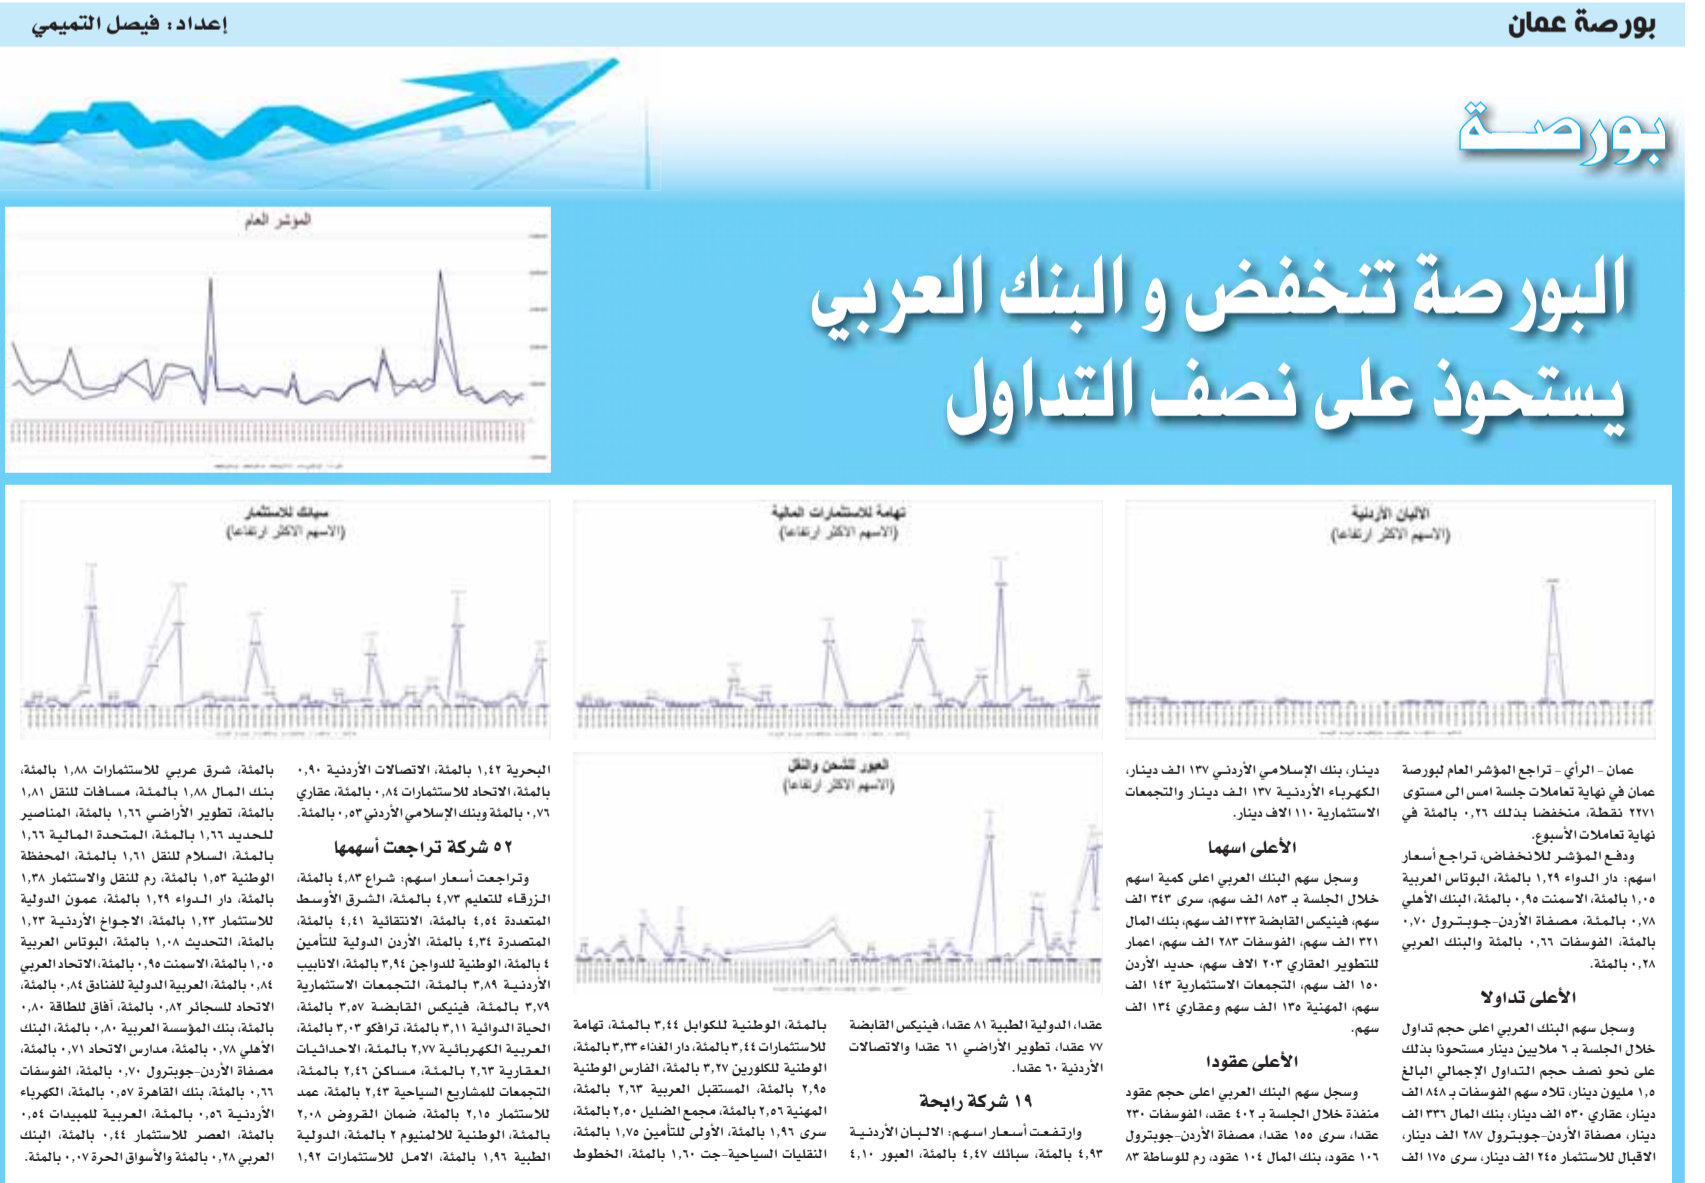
بورصة عمان

إعداد : فيصل التميمي

بورصة

البورصة تنخفض و البنك العربي يستحوذ على نصف التداول

المؤشر العام

الألبان الأردنية
(الأسهم الأكثر ارتفاعا)

تهامة للاستثمارات المالية
(الأسهم الأكثر ارتفاعا)

سبائك للاستثمار
(الأسهم الأكثر ارتفاعا)

العبور للشحن والنقل
(الأسهم الأكثر ارتفاعا)

عمان - الرأي - تراجع المؤشر العام لبورصة عمان في نهاية تعاملات جلسة امس الى مستوى ٢٢٧١ نقطة، منخفضا بذلك ٠,٢٦ بالمئة في نهاية تعاملات الأسبوع.

ودفع المؤشر للانخفاض، تراجع أسعار اسهم: دار الدواء ١,٢٩ بالمئة، البوتاس العربية ١,٠٥ بالمئة، الاسمنت ٠,٩٥ بالمئة، البنك الأهلي ٠,٧٨ بالمئة، مصفاة الأردن-جوبترول ٠,٧٠ بالمئة، الفوسفات ٠,٦٦ بالمئة والبنك العربي ٠,٢٨ بالمئة.

الأعلى تداولا

وسجل سهم البنك العربي اعلى حجم تداول خلال الجلسة بـ ٦ ملايين دينار مستحوذا بذلك على نحو نصف حجم التداول الإجمالي البالغ ١,٥ مليون دينار، تلاه سهم الفوسفات بـ ٨٤٨ الف دينار، عقاري ٥٣٠ الف دينار، بنك المال ٣٣٦ الف دينار، مصفاة الأردن-جوبترول ٢٨٧ الف دينار، الاقبال للاستثمار ٢٤٥ الف دينار، سرى ١٧٥ الف دينار، بنك الإسلامي الأردني ١٣٧ الف دينار، الكهرباء الأردنية ١٣٧ الف دينار والتجمعات الاستثمارية ١١٠ الاف دينار.

الأعلى اسهما

وسجل سهم البنك العربي اعلى كمية اسهم خلال الجلسة بـ ٨٥٣ الف سهم، سرى ٣٤٣ الف سهم، فينيكس القابضة ٣٢٣ الف سهم، بنك المال ٣٢١ الف سهم، الفوسفات ٢٨٣ الف سهم، اعمار للتطوير العقاري ٢٠٣ الاف سهم، حديد الأردن ١٥٠ الف سهم، التجمعات الاستثمارية ١٤٣ الف سهم، المهنية ١٣٥ الف سهم وعقاري ١٣٤ الف سهم.

الأعلى عقودا

وسجل سهم البنك العربي اعلى حجم عقود منفذة خلال الجلسة بـ ٤٠٢ عقد، الفوسفات ٢٣٠ عقدا، سرى ١٥٥ عقدا، مصفاة الأردن-جوبترول ١٠٦ عقود، بنك المال ١٠٤ عقود، رم للوساطة ٨٣ عقدا، الدولية الطبية ٨١ عقدا، فينيكس القابضة ٧٧ عقدا، تطوير الأراضي ٦١ عقدا والاتصالات الأردنية ٦٠ عقدا.

١٩ شركة رابحة

وارتفعت أسعار اسهم: الالبان الأردنية ٤,٩٣ بالمئة، سبائك ٤,٤٧ بالمئة، العبور ٤,١٠ بالمئة، الوطنية للكوابل ٣,٤٤ بالمئة، تهامة للاستثمارات ٣,٤٤ بالمئة، دار الغذاء ٣,٣٣ بالمئة، الوطنية للكلورين ٣,٢٧ بالمئة، الفارس الوطنية ٢,٩٥ بالمئة، المستقبل العربية ٢,٦٣ بالمئة، المهنية ٢,٥٦ بالمئة، مجمع الضليل ٢,٥٠ بالمئة، سرى ١,٩٦ بالمئة، الأولى للتأمين ١,٧٥ بالمئة، النقليات السياحية-جت ١,٦٠ بالمئة، الخطوط البحرية ١,٤٢ بالمئة، الاتصالات الأردنية ٠,٩٠ بالمئة، الاتحاد للاستثمارات ٠,٨٤ بالمئة، عقاري ٠,٧٦ بالمئة وبنك الإسلامي الأردني ٠,٥٣ بالمئة.

٥٢ شركة تراجعت أسهمها

وتراجعت أسعار اسهم: شراع ٤,٨٣ بالمئة، الزرقاء للتعليم ٤,٧٣ بالمئة، الشرق الأوسط المتعددة ٤,٥٤ بالمئة، الانتقائية ٤,٤١ بالمئة، المتصدرة ٤,٣٤ بالمئة، الأردن الدولية للتأمين ٤ بالمئة، الوطنية للدواجن ٣,٩٤ بالمئة، الانابيب الأردنية ٣,٨٩ بالمئة، التجمعات الاستثمارية ٣,٧٩ بالمئة، فينيكس القابضة ٣,٥٧ بالمئة، الحياة الدوائية ٣,١١ بالمئة، ترافكو ٣,٠٣ بالمئة، العربية الكهربائية ٢,٧٧ بالمئة، الاحداثيات العقارية ٢,٦٣ بالمئة، مساكن ٢,٤٦ بالمئة، التجمعات للمشاريع السياحية ٢,٤٣ بالمئة، عمد للاستثمار ٢,١٥ بالمئة، ضمان القروض ٢,٠٨ بالمئة، الوطنية للالمنيوم ٢ بالمئة، الدولية الطبية ١,٩٦ بالمئة، الامل للاستثمارات ١,٩٢ بالمئة، شرق عربي للاستثمارات ١,٨٨ بالمئة، بنك المال ١,٨٨ بالمئة، مسافات للنقل ١,٨١ بالمئة، تطوير الأراضي ١,٦٦ بالمئة، المناصير للحديد ١,٦٦ بالمئة، المتحدة المالية ١,٦٦ بالمئة، السلام للنقل ١,٦١ بالمئة، المحفظة الوطنية ١,٥٣ بالمئة، رم للنقل والاستثمار ١,٣٨ بالمئة، دار الدواء ١,٢٩ بالمئة، عمون الدولية للاستثمار ١,٢٣ بالمئة، الاجواء الأردنية ١,٢٣ بالمئة، التحديث ١,٠٨ بالمئة، البوتاس العربية ١,٠٥ بالمئة، الاسمنت ٠,٩٥ بالمئة، الاتحاد العربي ٠,٨٤ بالمئة، العربية الدولية للفنادق ٠,٨٤ بالمئة، الاتحاد لسجائر ٠,٨٢ بالمئة، آفاق للطاقة ٠,٨٠ بالمئة، بنك المؤسسة العربية ٠,٨٠ بالمئة، البنك الأهلي ٠,٧٨ بالمئة، مدارس الاتحاد ٠,٧١ بالمئة، مصفاة الأردن-جوبترول ٠,٧٠ بالمئة، الفوسفات ٠,٦٦ بالمئة، بنك القاهرة ٠,٥٧ بالمئة، الكهرباء الأردنية ٠,٥٦ بالمئة، العربية للمبيدات ٠,٥٥ بالمئة، العصر للاستثمار ٠,٤٤ بالمئة، البنك العربي ٠,٢٨ بالمئة والأسواق الحرة ٠,٠٧ بالمئة.